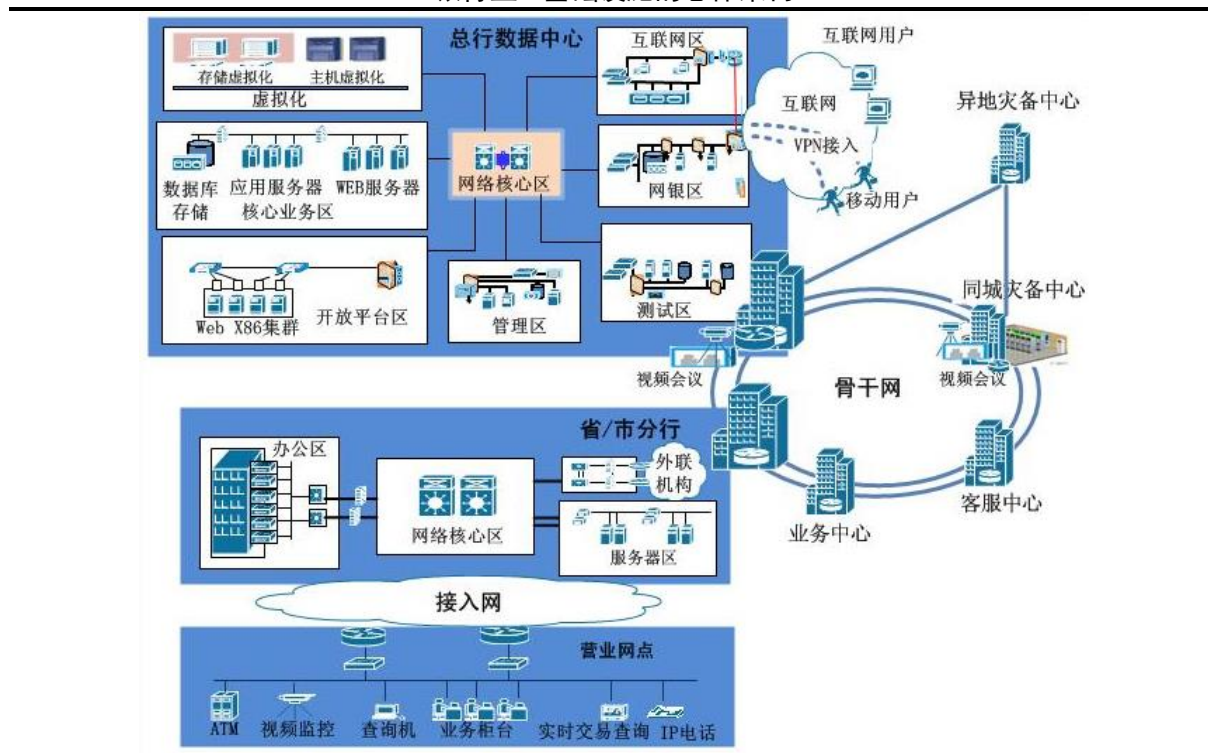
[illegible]

总行数据中心
存储虚拟化
主机虚拟化
虚拟化
数据库存储
应用服务器
WEB服务器
核心业务区
网络核心区
互联网区
网银区
Web X86集群
开放平台区
管理区
测试区
互联网用户
互联网
VPN接入
移动用户
异地灾备中心
同城灾备中心
视频会议
视频会议
骨干网
省/市分行
办公区
网络核心区
外联机构
服务器区
业务中心
客服中心
接入网
营业网点
ATM
视频监控
查询机
业务柜台
实时交易查询
IP电话